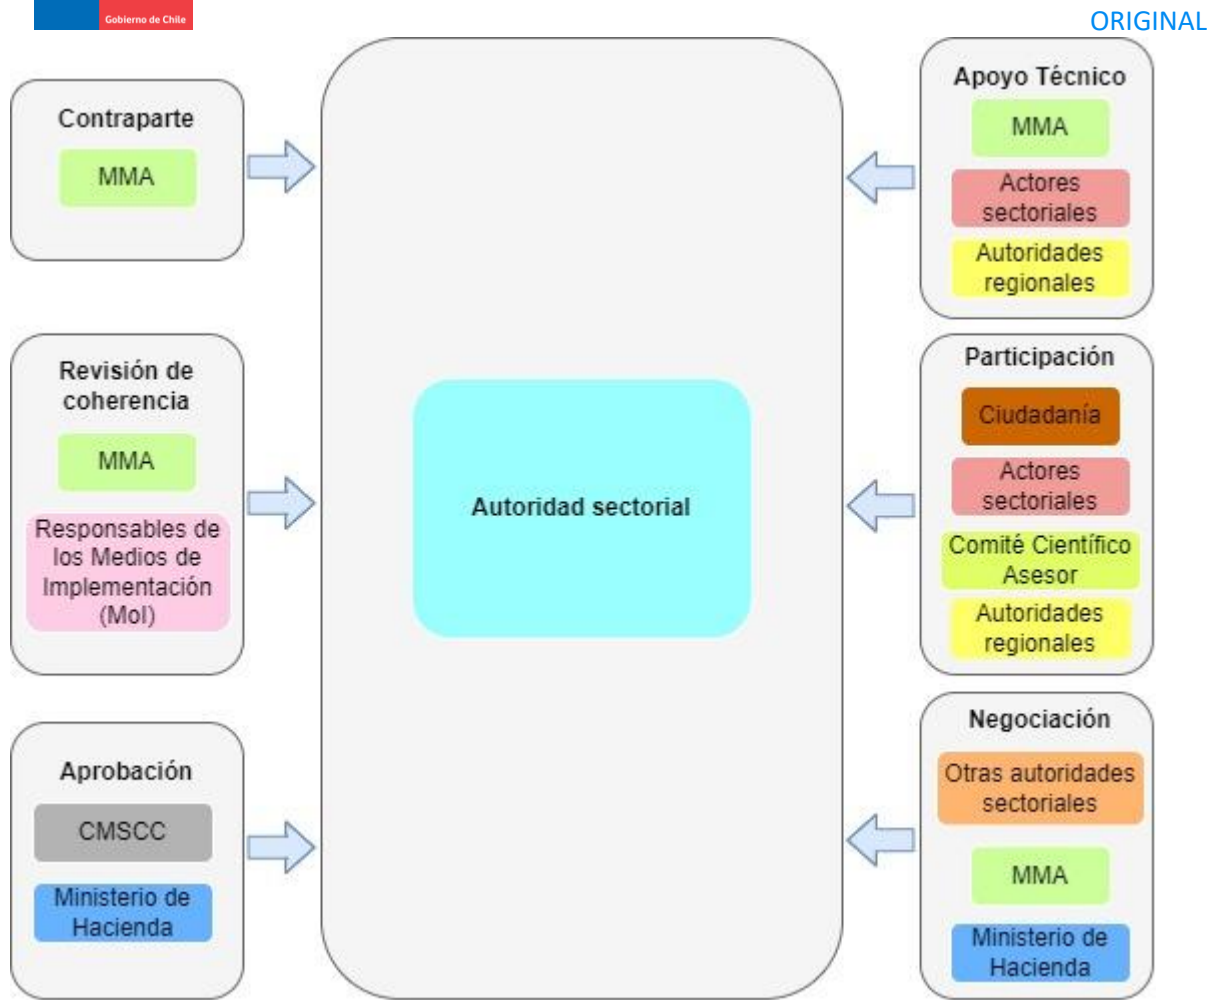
Gobierno de Chile

ORIGINAL

Contraparte

MMA

Revisión de coherencia

MMA

Responsables de los Medios de Implementación (MoI)

Aprobación

CMSCC

Ministerio de Hacienda

Autoridad sectorial

Apoyo Técnico

MMA

Actores sectoriales

Autoridades regionales

Participación

Ciudadanía

Actores sectoriales

Comité Científico Asesor

Autoridades regionales

Negociación

Otras autoridades sectoriales

MMA

Ministerio de Hacienda